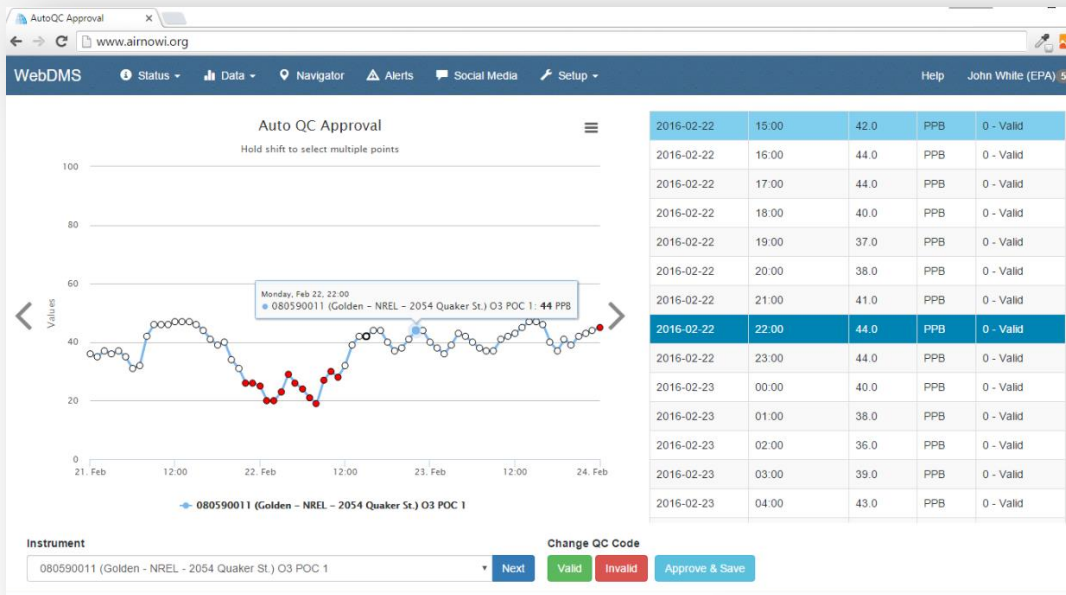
AutoQC Approval ×

www.airnowi.org

WebDMS Status Data Navigator Alerts Social Media Setup Help John White (EPA)

Auto QC Approval

Hold shift to select multiple points

100

80

60

40

20

0

Values

Monday, Feb 22, 22:00
● 080590011 (Golden – NREL – 2054 Quaker St.) O3 POC 1: **44** PPB

21. Feb 12:00 22. Feb 12:00 23. Feb 12:00 24. Feb

080590011 (Golden – NREL – 2054 Quaker St.) O3 POC 1

| | | | | |
|---|---|---|---|---|
| 2016-02-22 | 15:00 | 42.0 | PPB | 0 - Valid |
| 2016-02-22 | 16:00 | 44.0 | PPB | 0 - Valid |
| 2016-02-22 | 17:00 | 44.0 | PPB | 0 - Valid |
| 2016-02-22 | 18:00 | 40.0 | PPB | 0 - Valid |
| 2016-02-22 | 19:00 | 37.0 | PPB | 0 - Valid |
| 2016-02-22 | 20:00 | 38.0 | PPB | 0 - Valid |
| 2016-02-22 | 21:00 | 41.0 | PPB | 0 - Valid |
| 2016-02-22 | 22:00 | 44.0 | PPB | 0 - Valid |
| 2016-02-22 | 23:00 | 44.0 | PPB | 0 - Valid |
| 2016-02-23 | 00:00 | 40.0 | PPB | 0 - Valid |
| 2016-02-23 | 01:00 | 38.0 | PPB | 0 - Valid |
| 2016-02-23 | 02:00 | 36.0 | PPB | 0 - Valid |
| 2016-02-23 | 03:00 | 39.0 | PPB | 0 - Valid |
| 2016-02-23 | 04:00 | 43.0 | PPB | 0 - Valid |

Instrument

080590011 (Golden - NREL - 2054 Quaker St.) O3 POC 1

Next

Change QC Code

Valid Invalid Approve & Save